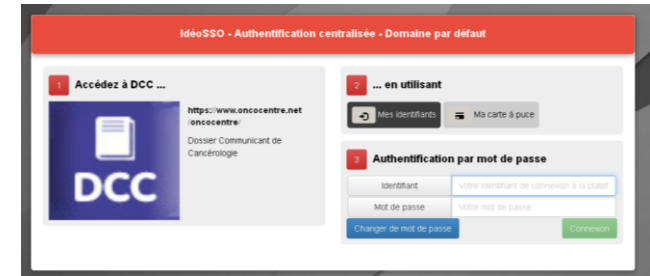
IdéoSSO - Authentification centralisée - Domaine par défaut

1 Accédez à DCC ...

DCC

https://www.oncocentre.net/oncocentre/

Dossier Communicant de Cancérologie

2 ... en utilisant

Mes identifiants

Ma carte à puce

3 Authentification par mot de passe

Identifiant

Votre identifiant de connexion à la platef

Mot de passe

Votre mot de passe

Changer de mot de passe

Connexion